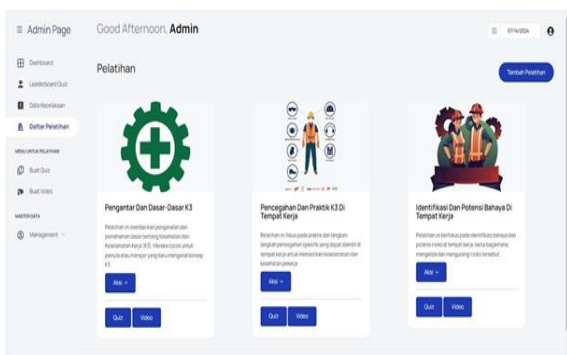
≡ Admin Page

Good Afternoon, **Admin**

07/14/2024

Dashboard

Leaderboard Quiz

Data Kecelakaan

Daftar Pelatihan

MENU UNTUK PELATIHAN

Buat Quiz

Buat Video

MASTER DATA

Management

Pelatihan

Tambah Pelatihan

Pengantar Dan Dasar-Dasar K3

Pelatihan ini memberikan pengenalan dan pemahaman dasar tentang Kesehatan dan Keselamatan Kerja (K3). Mereka cocok untuk pemula atau mereka yang baru mengenal konsep K3.

Aksi

Quiz

Video

Pencegahan Dan Praktik K3 Di Tempat Kerja

Pelatihan ini fokus pada praktik dan langkah-langkah pencegahan spesifik yang dapat diambil di tempat kerja untuk memastikan keselamatan dan kesehatan pekerja.

Aksi

Quiz

Video

Identifikasi Dan Potensi Bahaya Di Tempat Kerja

Pelatihan ini berfokus pada identifikasi bahaya dan potensi risiko di tempat kerja, serta bagaimana mengelola dan mengurangi risiko tersebut.

Aksi

Quiz

Video